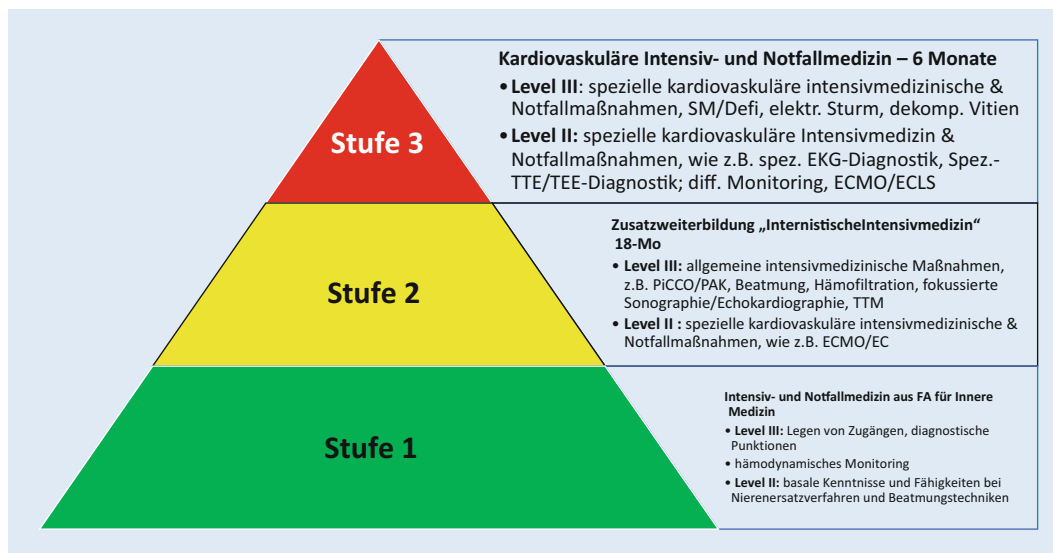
Stufe 3

Kardiovaskuläre Intensiv- und Notfallmedizin – 6 Monate

• Level III: spezielle kardiovaskuläre intensivmedizinische & Notfallmaßnahmen, SM/Defi, elektr. Sturm, dekomp. Vitien

• Level II: spezielle kardiovaskuläre Intensivmedizin & Notfallmaßnahmen, wie z.B. spez. EKG-Diagnostik, Spez.-TTE/TEE-Diagnostik; diff. Monitoring, ECMO/ECLS

Stufe 2

Zusatzweiterbildung „InternistischeIntensivmedizin" 18-Mo

• Level III: allgemeine intensivmedizinische Maßnahmen, z.B. PiCCO/PAK, Beatmung, Hämofiltration, fokussierte Sonographie/Echokardiographie, TTM

• Level II : spezielle kardiovaskuläre intensivmedizinische & Notfallmaßnahmen, wie z.B. ECMO/EC

Stufe 1

Intensiv- und Notfallmedizin aus FA für Innere Medizin

• Level III: Legen von Zugängen, diagnostische Punktionen

• hämodynamisches Monitoring

• Level II: basale Kenntnisse und Fähigkeiten bei Nierenersatzverfahren und Beatmungstechniken